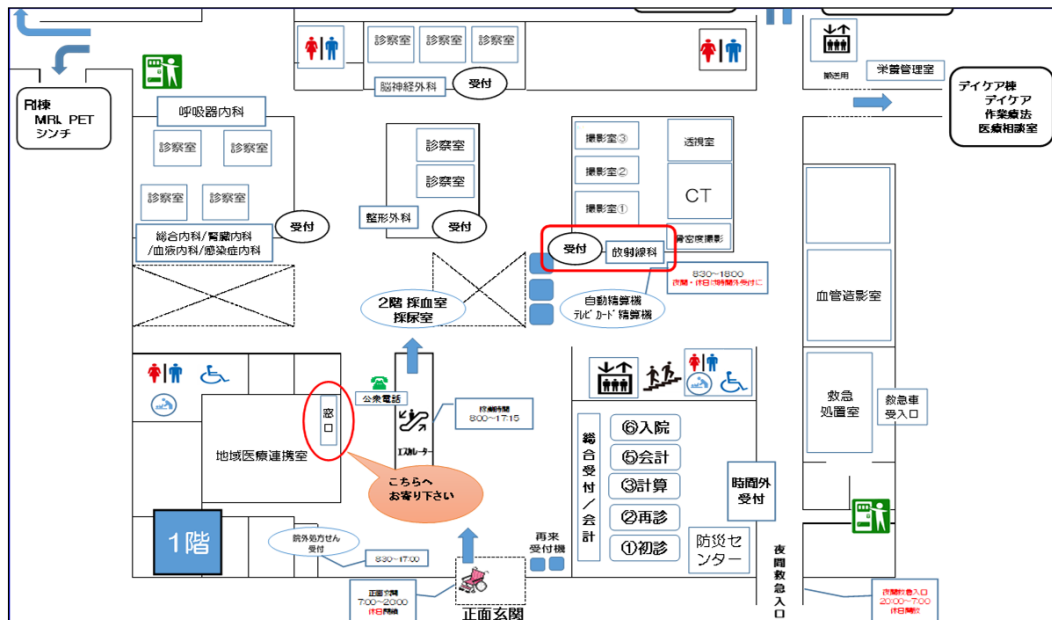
R I棟
MRI、PET
シンチ

診察室
診察室
診察室
脳神経外科
受付

呼吸器内科
診察室
診察室
診察室
診察室
総合内科/腎臓内科
/血液内科/感染症内科
受付

診察室
診察室
整形外科
受付

2階 採血室
採尿室

撮影室③
撮影室②
撮影室①
透視室
CT
骨密度撮影
受付
放射線科
8:30～18:00
夜間・休日は時間外受付に

自動精算機
テレビカード精算機

栄養管理室
デイケア棟
デイケア
作業療法
医療相談室

血管造影室
救急
処置室
救急車
受入口

公衆電話
窓口
地域医療連携室
こちらへ
お寄り下さい
エスカレーター
8:00～17:15

1階
院外処方せん
受付
8:30～17:00
正面玄関
7:00～20:00
休日閉鎖
正面玄関
再来
受付機

総合受付／会計
⑥入院
⑤会計
④計算
②再診
①初診
防災センター
時間外
受付
夜間救急入口
夜間救急入口
20:00～7:00
休日終日